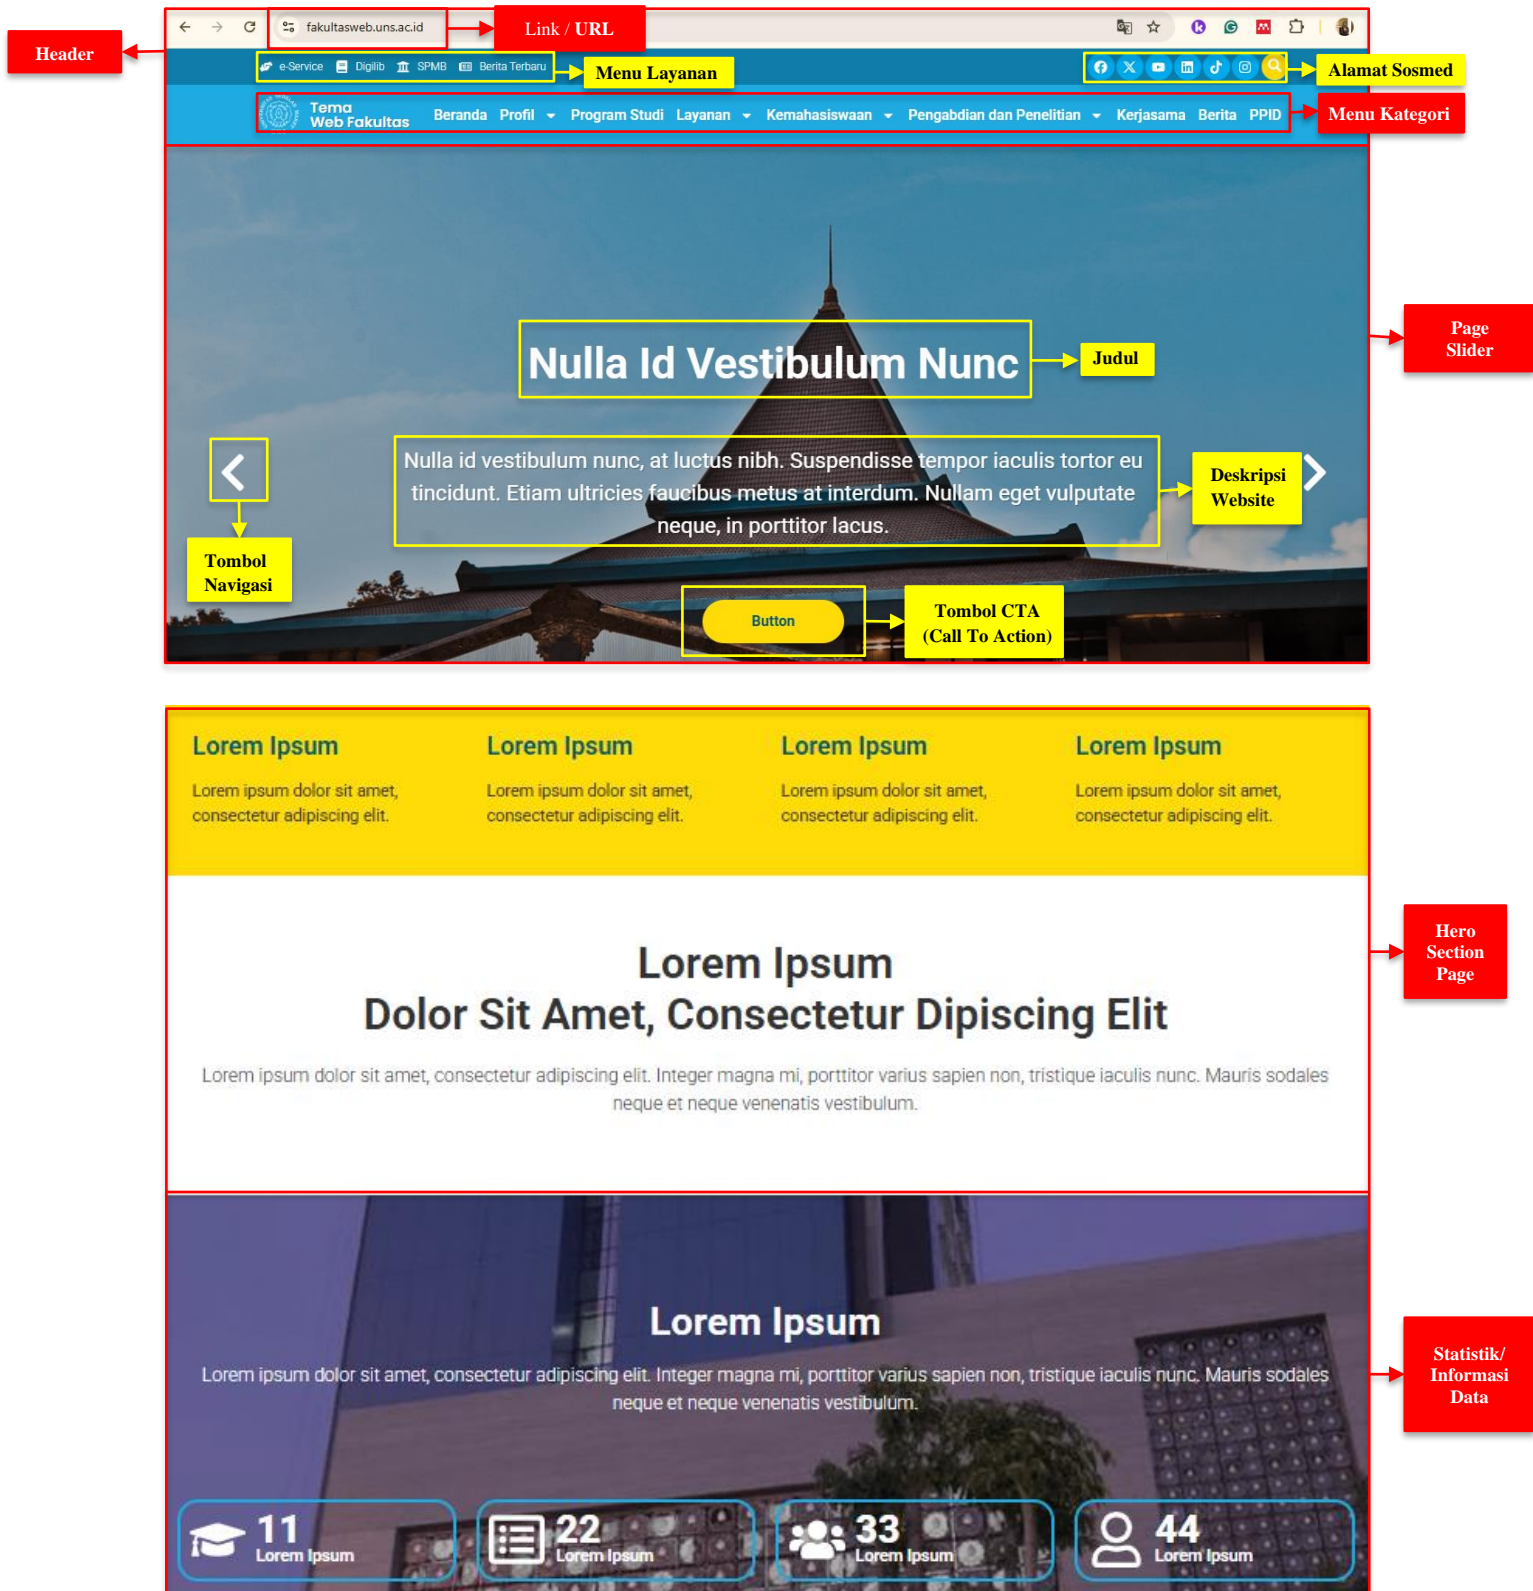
Header

fakultasweb.uns.ac.id

Link / URL

e-Service Digilib SPMB Berita Terbaru

Menu Layanan

Alamat Sosmed

Tema Web Fakultas

Beranda Profil Program Studi Layanan Kemahasiswaan Pengabdian dan Penelitian Kerjasama Berita PPID

Menu Kategori

Page Slider

Nulla Id Vestibulum Nunc

Judul

Nulla id vestibulum nunc, at luctus nibh. Suspendisse tempor iaculis tortor eu tincidunt. Etiam ultricies faucibus metus at interdum. Nullam eget vulputate neque, in porttitor lacus.

Deskripsi Website

Tombol Navigasi

Button

Tombol CTA (Call To Action)

Lorem Ipsum

Lorem ipsum dolor sit amet, consectetur adipiscing elit.

Lorem Ipsum

Lorem ipsum dolor sit amet, consectetur adipiscing elit.

Lorem Ipsum

Lorem ipsum dolor sit amet, consectetur adipiscing elit.

Lorem Ipsum

Lorem ipsum dolor sit amet, consectetur adipiscing elit.

Hero Section Page

Lorem Ipsum
Dolor Sit Amet, Consectetur Dipiscing Elit

Lorem ipsum dolor sit amet, consectetur adipiscing elit. Integer magna mi, porttitor varius sapien non, tristique iaculis nunc. Mauris sodales neque et neque venenatis vestibulum.

Lorem Ipsum

Lorem ipsum dolor sit amet, consectetur adipiscing elit. Integer magna mi, porttitor varius sapien non, tristique iaculis nunc. Mauris sodales neque et neque venenatis vestibulum.

Statistik/ Informasi Data

11 Lorem Ipsum

22 Lorem Ipsum

33 Lorem Ipsum

44 Lorem Ipsum